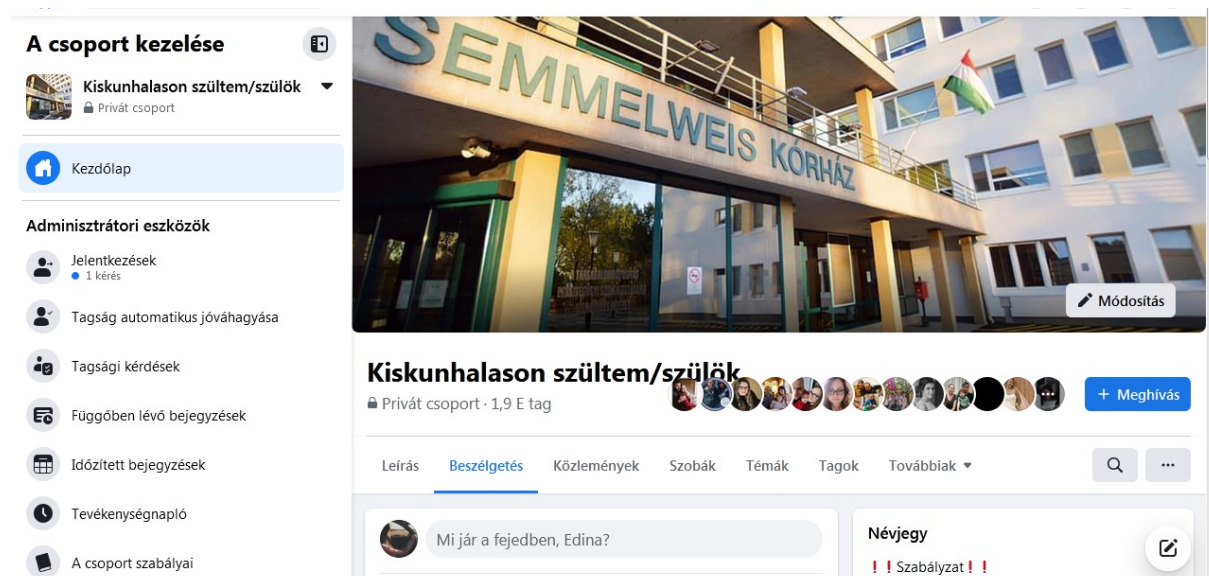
A csoport kezelése

Kiskunhalason szültem/szülök
Privát csoport

Kezdőlap

Adminisztrátori eszközök

Jelentkezések
1 kérés

Tagság automatikus jóváhagyása

Tagsági kérdések

Függőben lévő bejegyzések

Időzített bejegyzések

Tevékenységnapló

A csoport szabályai

SEMMELWEIS KÓRHÁZ

Módosítás

Kiskunhalason szültem/szülök
Privát csoport · 1,9 E tag

+ Meghívás

Leírás
Beszélgetés
Közlemények
Szobák
Témák
Tagok
Továbbiak

Mi jár a fejedben, Edina?

Névjegy
❗❗Szabályzat❗❗